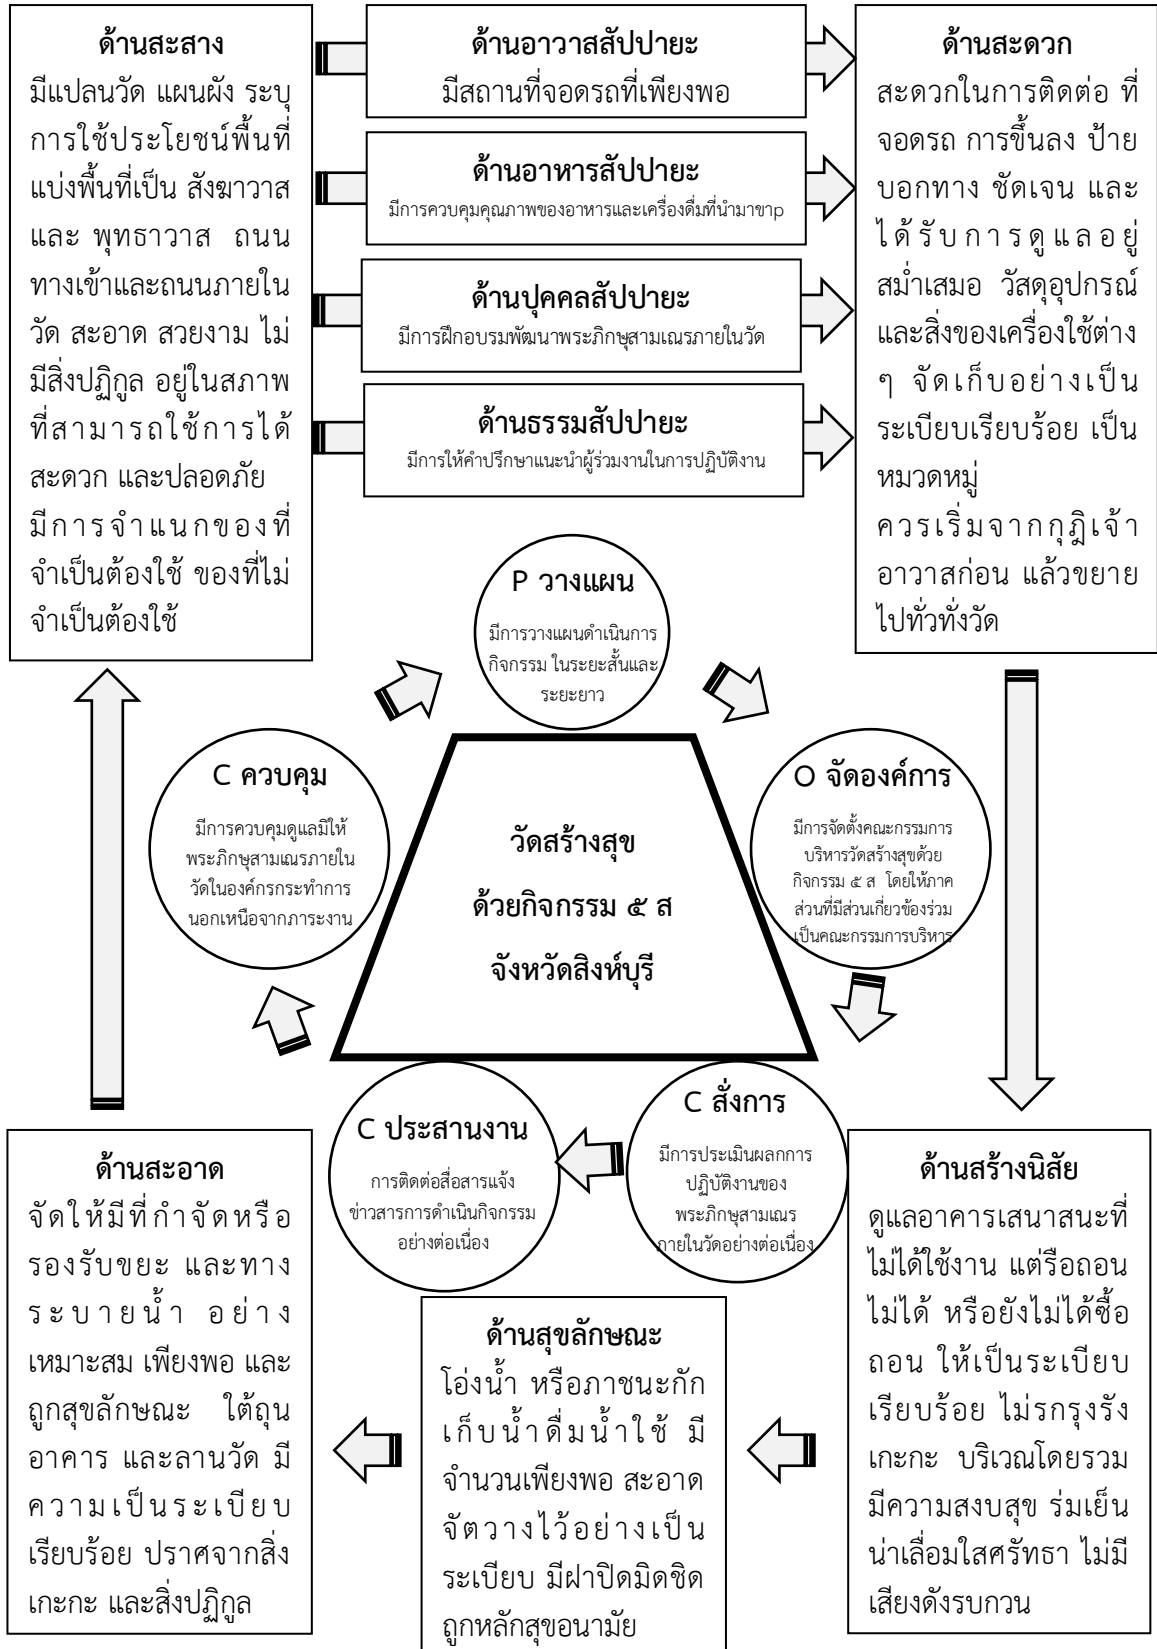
ด้านสะสาง
มีแปลนวัด แผนผัง ระบุการใช้ประโยชน์พื้นที่ แบ่งพื้นที่เป็น สังฆาวาส และ พุทธาวาส ถนนทางเข้าและถนนภายในวัด สะอาด สวยงาม ไม่มีสิ่งปฏิกูล อยู่ในสภาพที่สามารถใช้การได้สะดวก และปลอดภัย มีการจำแนกของที่จำเป็นต้องใช้ ของที่ไม่จำเป็นต้องใช้

ด้านอาวาสสัปปายะ
มีสถานที่จอดรถที่เพียงพอ

ด้านอาหารสัปปายะ
มีการควบคุมคุณภาพของอาหารและเครื่องดื่มที่นำมาขาp

ด้านปุคคลสัปปายะ
มีการฝึกอบรมพัฒนาพระภิกษุสามเณรภายในวัด

ด้านธรรมสัปปายะ
มีการให้คำปรึกษาแนะนำผู้ร่วมงานในการปฏิบัติงาน

ด้านสะดวก
สะดวกในการติดต่อ ที่จอดรถ การขึ้นลง ป้ายบอกทาง ชัดเจน และได้รับการดูแลอยู่สม่ำเสมอ วัสดุอุปกรณ์และสิ่งของเครื่องใช้ต่าง ๆ จัดเก็บอย่างเป็นระเบียบเรียบร้อย เป็นหมวดหมู่
ควรเริ่มจากกุฏิเจ้าอาวาสก่อน แล้วขยายไปทั่วทั้งวัด

P วางแผน
มีการวางแผนดำเนินการกิจกรรม ในระยะสั้นและระยะยาว

C ควบคุม
มีการควบคุมดูแลมิให้พระภิกษุสามเณรภายในวัดในองค์กรกระทำการนอกเหนือจากภาระงาน

วัดสร้างสุข
ด้วยกิจกรรม ๕ ส
จังหวัดสิงห์บุรี

O จัดองค์การ
มีการจัดตั้งคณะกรรมการบริหารวัดสร้างสุขด้วยกิจกรรม ๕ ส โดยให้ภาคส่วนที่มีส่วนเกี่ยวข้องร่วมเป็นคณะกรรมการบริหาร

C ประสานงาน
การติดต่อสื่อสารแจ้งข่าวสารการดำเนินกิจกรรมอย่างต่อเนื่อง

C สั่งการ
มีการประเมินผลการปฏิบัติงานของพระภิกษุสามเณรภายในวัดอย่างต่อเนื่อง

ด้านสะอาด
จัดให้มีที่กำจัดหรือรองรับขยะ และทางระบายน้ำ อย่างเหมาะสม เพียงพอ และถูกสุขลักษณะ ใต้ถุนอาคาร และลานวัด มีความเป็นระเบียบเรียบร้อย ปราศจากสิ่งเกะกะ และสิ่งปฏิกูล

ด้านสุขลักษณะ
โอ่งน้ำ หรือภาชนะกักเก็บน้ำดื่มน้ำใช้ มีจำนวนเพียงพอ สะอาด จัดวางไว้อย่างเป็นระเบียบ มีฝาปิดมิดชิด ถูกหลักสุขอนามัย

ด้านสร้างนิสัย
ดูแลอาคารเสนาสนะที่ไม่ได้ใช้งาน แต่รือถอนไม่ได้ หรือยังไม่ได้ซื้อถอน ให้เป็นระเบียบเรียบร้อย ไม่รกรุงรังเกะกะ บริเวณโดยรวมมีความสงบสุข ร่มเย็น น่าเลื่อมใสศรัทธา ไม่มีเสียงดังรบกวน